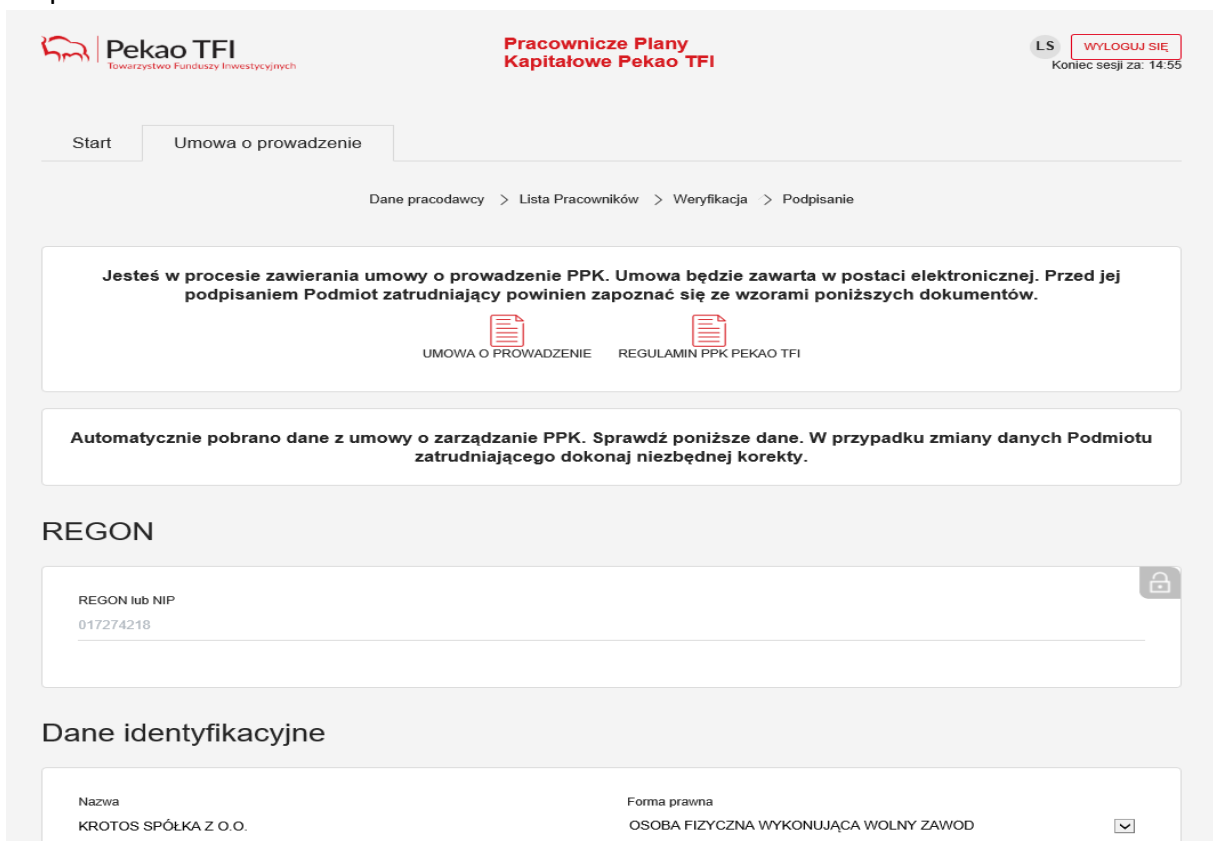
Pekao TFI
Towarzystwo Funduszy Inwestycyjnych

Pracownicze Plany Kapitałowe Pekao TFI

LS WYLOGUJ SIĘ
Koniec sesji za: 14:55

Start
Umowa o prowadzenie

Dane pracodawcy > Lista Pracowników > Weryfikacja > Podpisanie

Jesteś w procesie zawierania umowy o prowadzenie PPK. Umowa będzie zawarta w postaci elektronicznej. Przed jej podpisaniem Podmiot zatrudniający powinien zapoznać się ze wzorami poniższych dokumentów.

UMOWA O PROWADZENIE
REGULAMIN PPK PEKAO TFI

Automatycznie pobrano dane z umowy o zarządzanie PPK. Sprawdź poniższe dane. W przypadku zmiany danych Podmiotu zatrudniającego dokonaj niezbędnej korekty.

REGON

REGON lub NIP
017274218

Dane identyfikacyjne

Nazwa
KROTOS SPÓŁKA Z O.O.

Forma prawna
OSOBA FIZYCZNA WYKONUJĄCA WOLNY ZAWOD